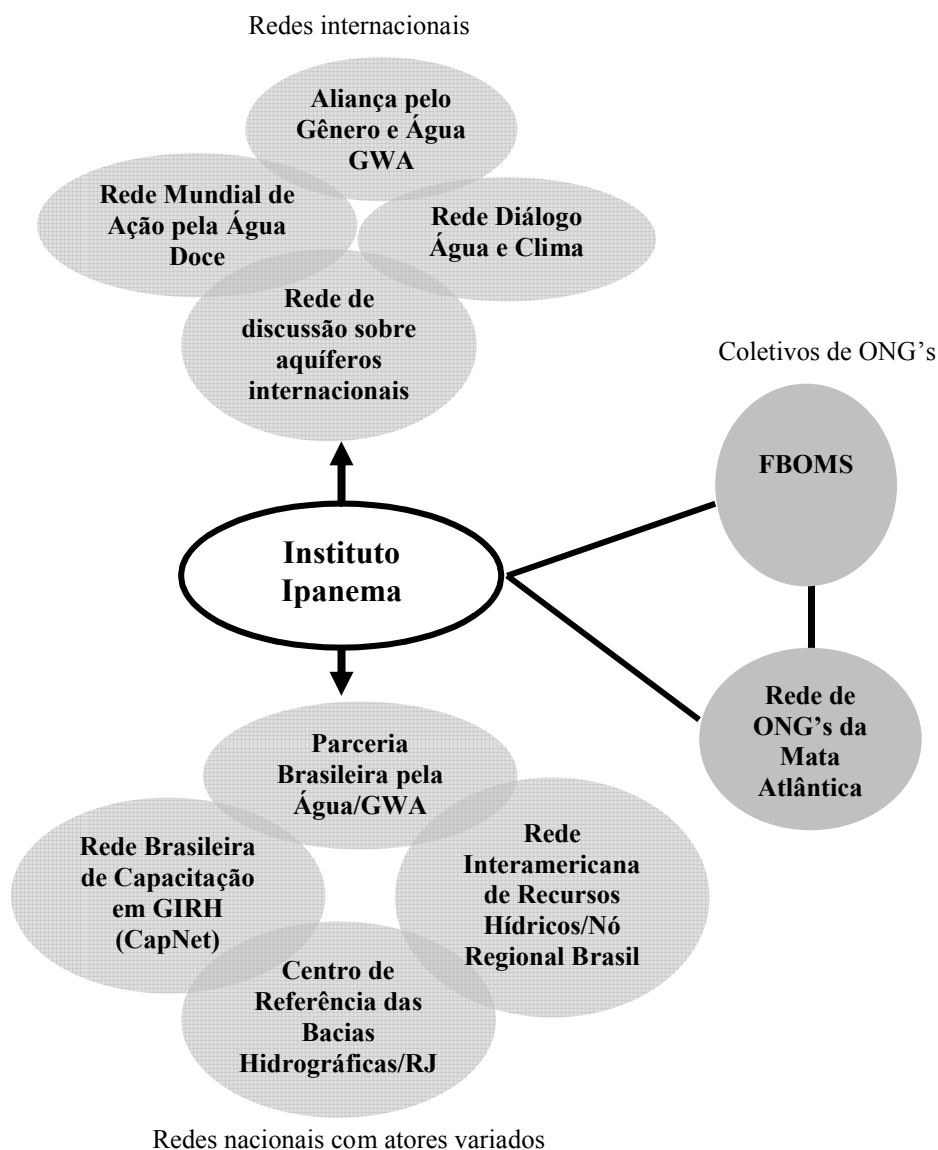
Redes internacionais

Aliança pelo Gênero e Água GWA

Rede Mundial de Ação pela Água Doce

Rede Diálogo Água e Clima

Rede de discussão sobre aquíferos internacionais

Coletivos de ONG's

FBOMS

Instituto Ipanema

Rede de ONG's da Mata Atlântica

Parceria Brasileira pela Água/GWA

Rede Brasileira de Capacitação em GIRH (CapNet)

Rede Interamericana de Recursos Hídricos/Nó Regional Brasil

Centro de Referência das Bacias Hidrográficas/RJ

Redes nacionais com atores variados